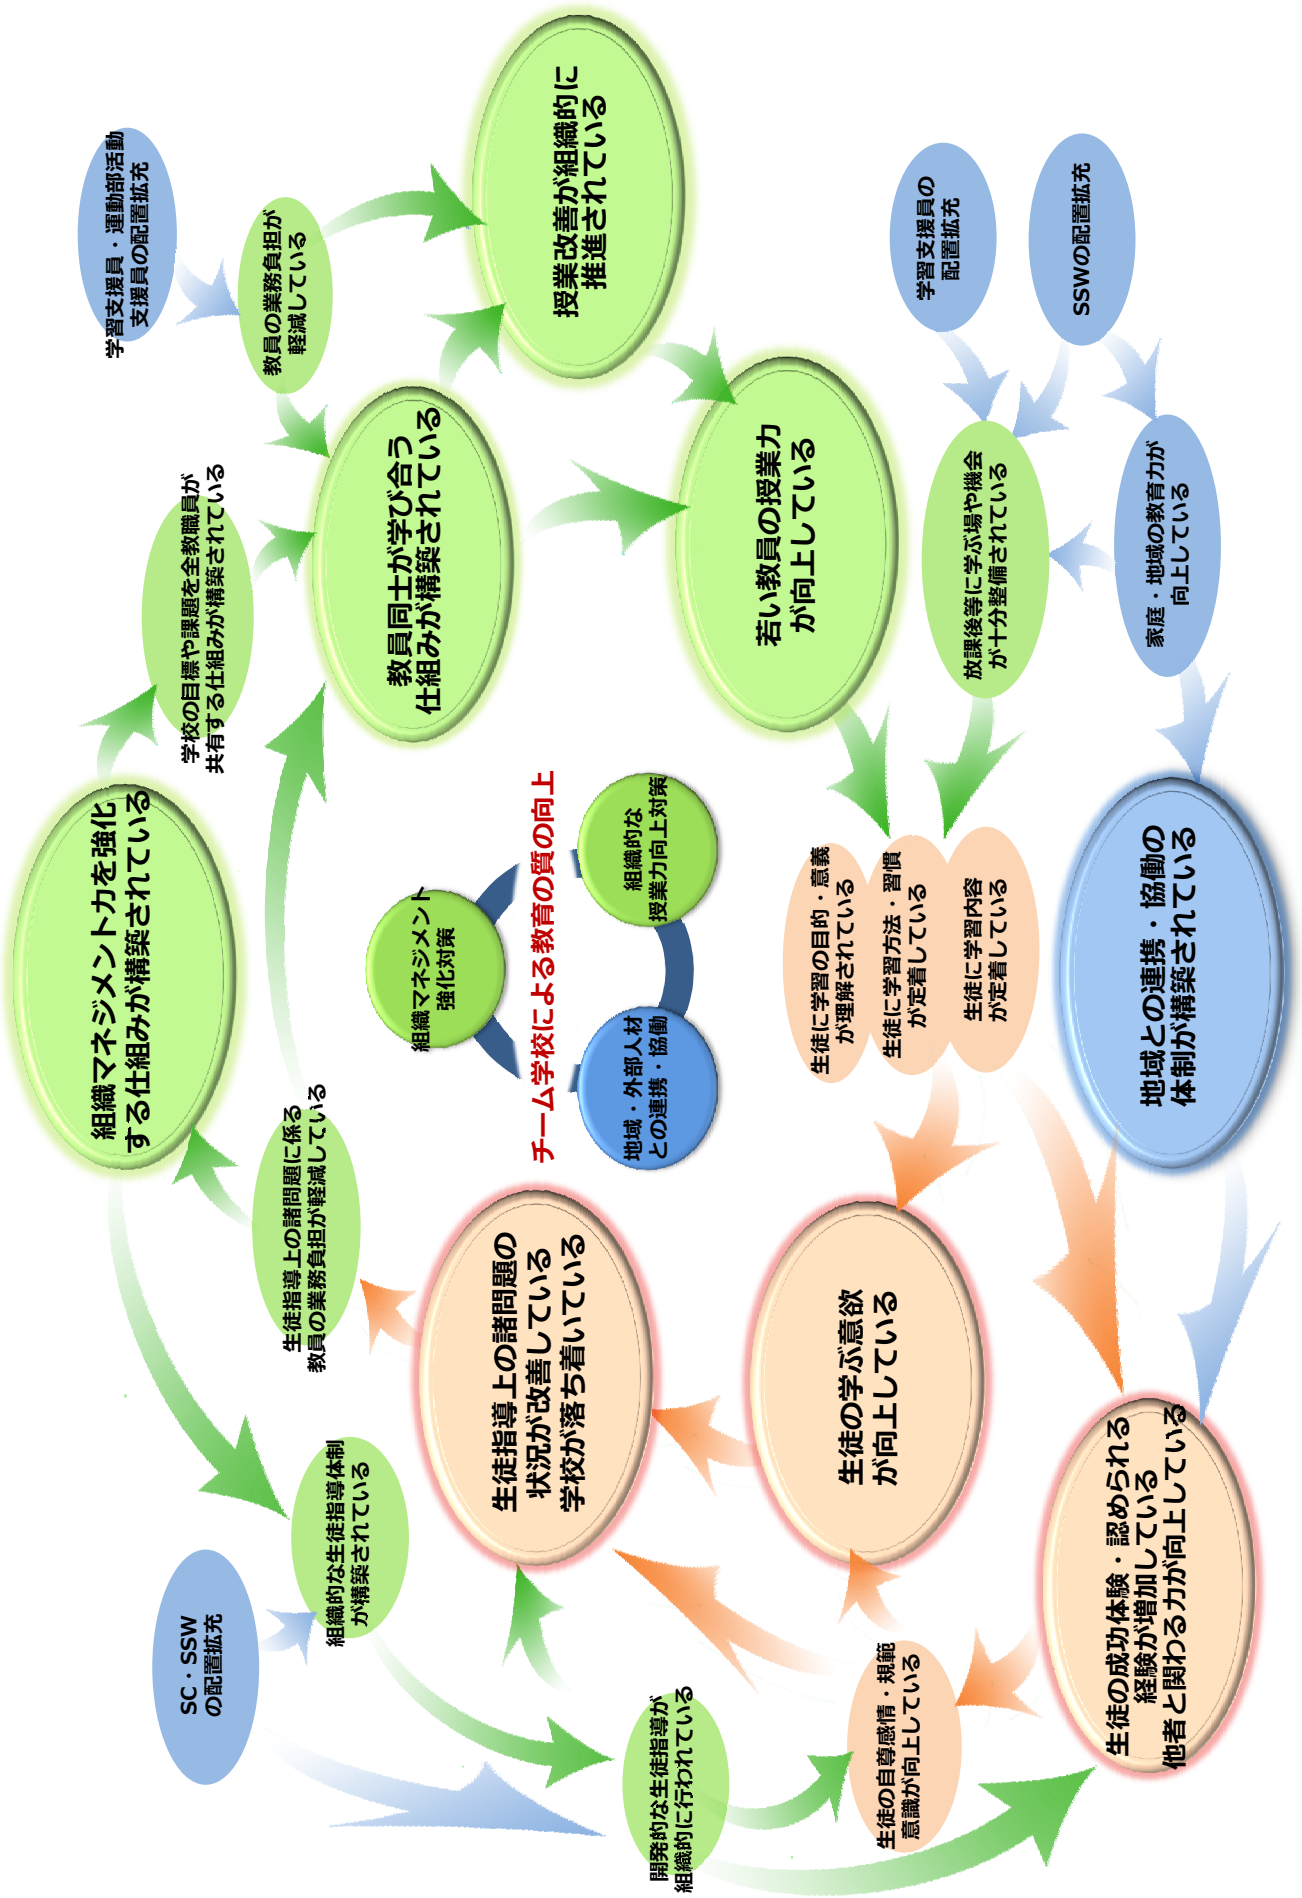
学習支援員・運動部活動支援員の配置拡充

教員の業務負担が軽減している

授業改善が組織的に推進されている

学習支援員の配置拡充

SSWの配置拡充

学校の目標や課題を全教職員が共有する仕組みが構築されている

教員同士が学び合う仕組みが構築されている

若い教員の授業力が向上している

放課後等に学ぶ場や機会が十分整備されている

家庭・地域の教育力が向上している

組織マネジメント力を強化する仕組みが構築されている

組織マネジメント強化対策

チーム学校による教育の質の向上

組織的な授業力向上対策

地域・外部人材との連携・協働

生徒に学習の目的・意義が理解されている

生徒に学習方法・習慣が定着している

生徒に学習内容が定着している

地域との連携・協働の体制が構築されている

生徒指導上の諸問題に係る教員の業務負担が軽減している

生徒指導上の諸問題の状況が改善している学校が落ち着いている

生徒の学ぶ意欲が向上している

生徒の成功体験・認められる経験が増加している他者と関わる力が向上している

SC・SSWの配置拡充

組織的な生徒指導体制が構築されている

開発的な生徒指導が組織的に行われている

生徒の自尊感情・規範意識が向上している